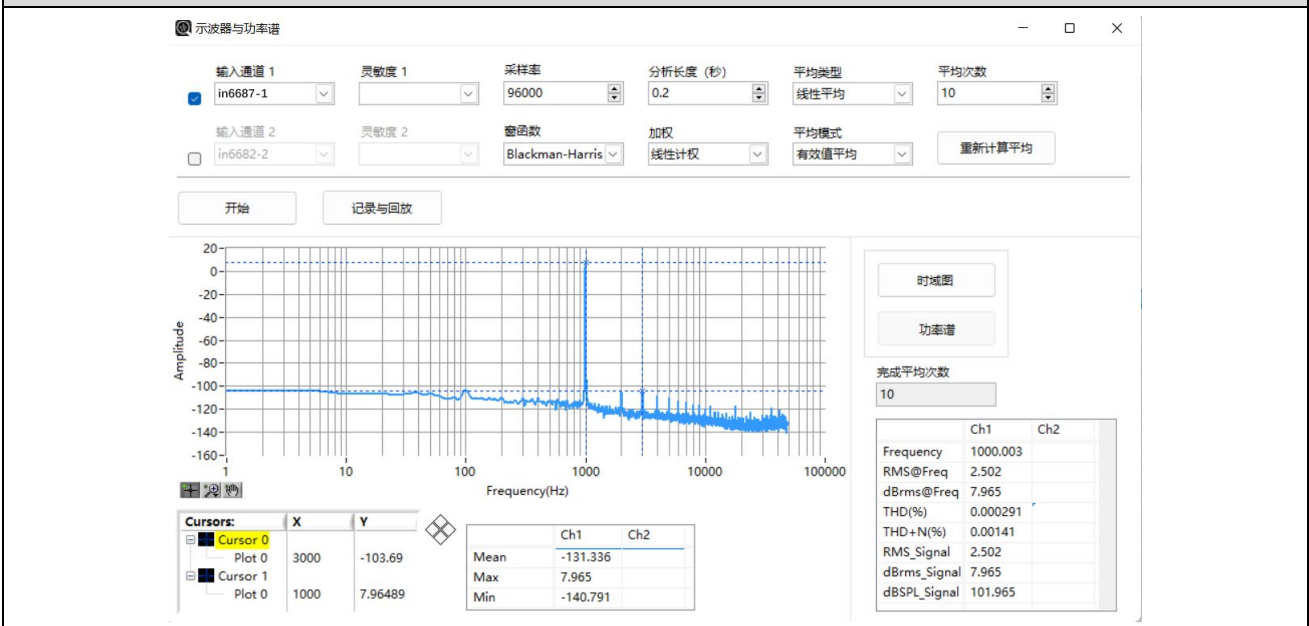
示波器与功率谱

输入通道 1
in6687-1
灵敏度 1
采样率
96000
分析长度（秒）
0.2
平均类型
线性平均
平均次数
10

输入通道 2
in6682-2
灵敏度 2
窗函数
Blackman-Harris
加权
线性计权
平均模式
有效值平均
重新计算平均

开始
记录与回放

20
0
-20
-40
-60
-80
-100
-120
-140
-160
Amplitude
1
10
100
1000
10000
100000
Frequency(Hz)

时域图
功率谱
完成平均次数
10

| Cursors: | X | Y |
|---|---|---|
| Cursor 0 | | |
| Plot 0 | 3000 | -103.69 |
| Cursor 1 | | |
| Plot 0 | 1000 | 7.96489 |

| | Ch1 | Ch2 |
|---|---|---|
| Mean | -131.336 | |
| Max | 7.965 | |
| Min | -140.791 | |

| | Ch1 | Ch2 |
|---|---|---|
| Frequency | 1000.003 | |
| RMS@Freq | 2.502 | |
| dBrms@Freq | 7.965 | |
| THD(%) | 0.000291 | |
| THD+N(%) | 0.00141 | |
| RMS_Signal | 2.502 | |
| dBrms_Signal | 7.965 | |
| dBSPL_Signal | 101.965 | |